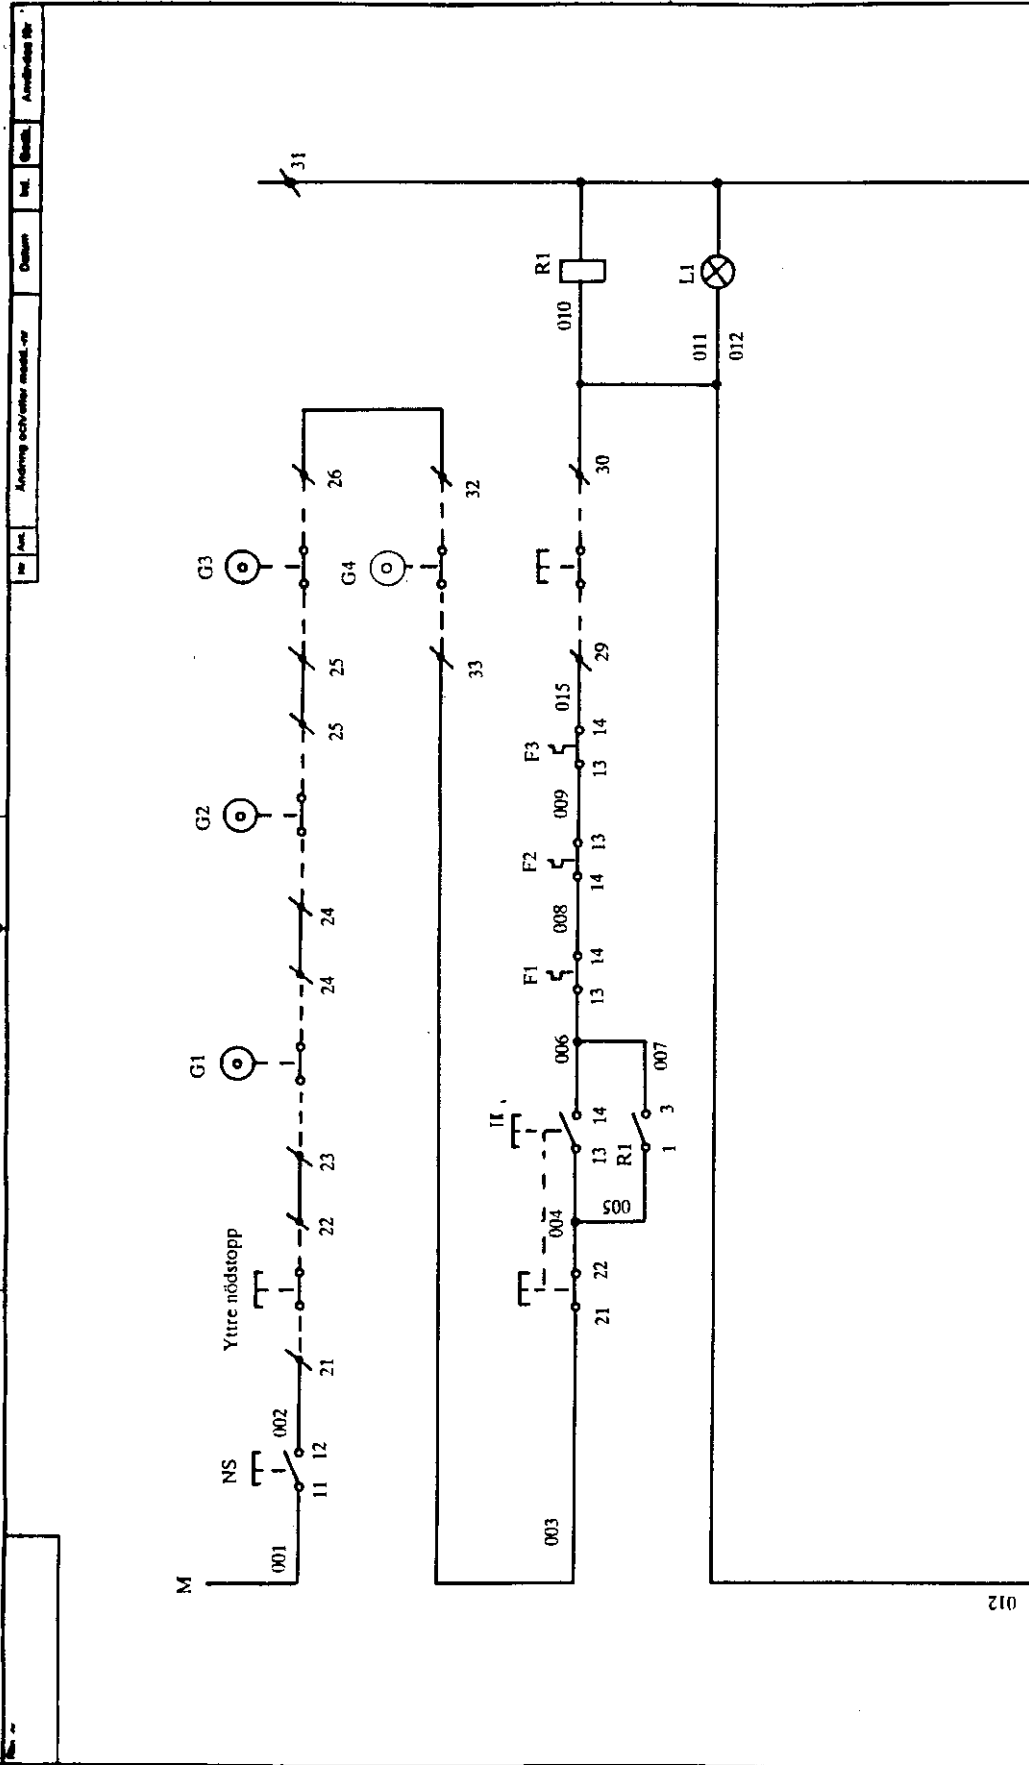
Nr | Ant. | Ändring och/eller modell-nr | Datum | Ind. | Godk. | Användes för

31
R1
010
L1
011
012
26
32
G3
G4
30
25
25
33
29
015
14
F3
13
009
G2
13
F2
14
008
24
24
14
F1
13
G1
006
007
S1
14
13
R1
3
1
23
004
005
22
22
21
Yttre nödstopp
21
002
NS
11
12
001
003
M
012